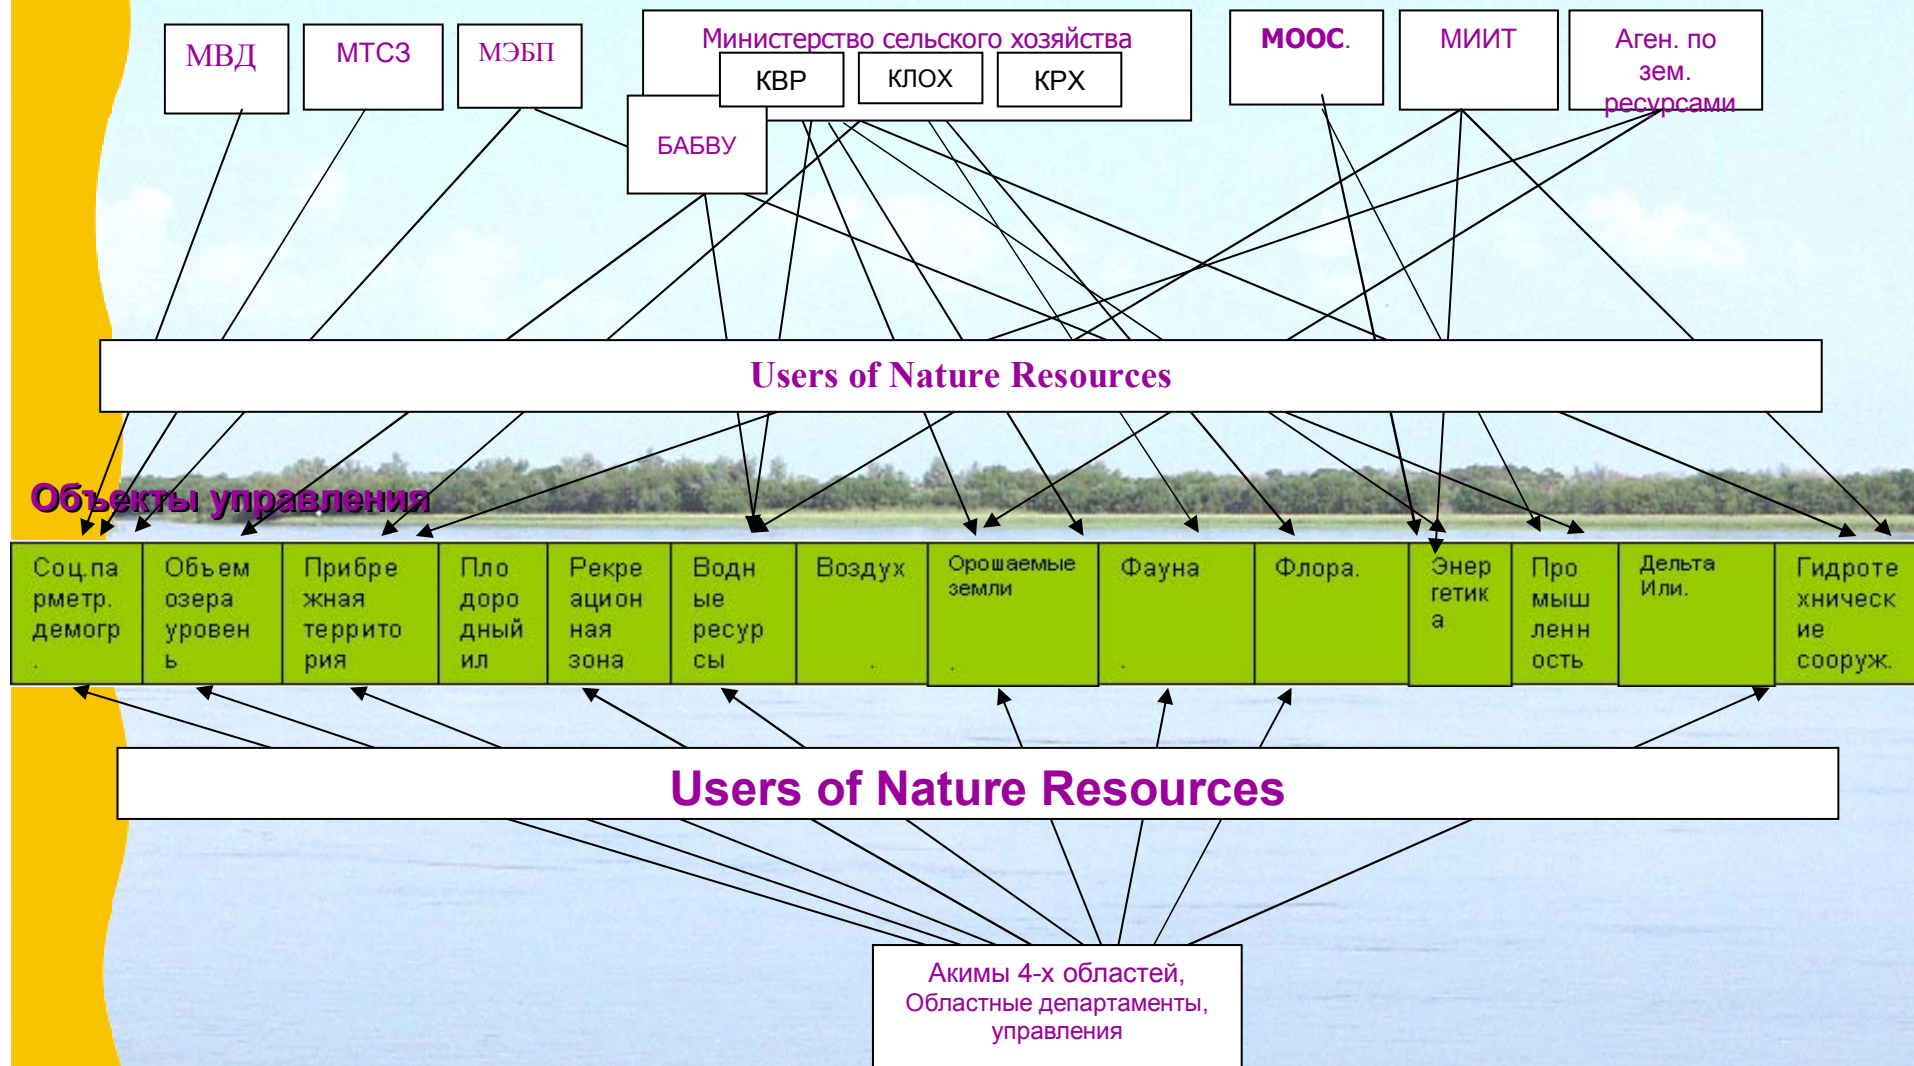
МВД

МТСЗ

МЭБП

Министерство сельского хозяйства

КВР

КЛОХ

КРХ

БАБВУ

МООС.

МИИТ

Аген. по зем. ресурсами

Users of Nature Resources

Объекты управления

| Соц.параметр. демогр. | Объем озера уровень | Прибрежная территория | Плодородный ил | Рекреационная зона | Водные ресурсы | Воздух | Орошаемые земли | Фауна | Флора. | Энергетика | Промышленность | Дельта Или. | Гидротехнические сооруж. |
|---|---|---|---|---|---|---|---|---|---|---|---|---|---|

Users of Nature Resources

Акимы 4-х областей, Областные департаменты, управления